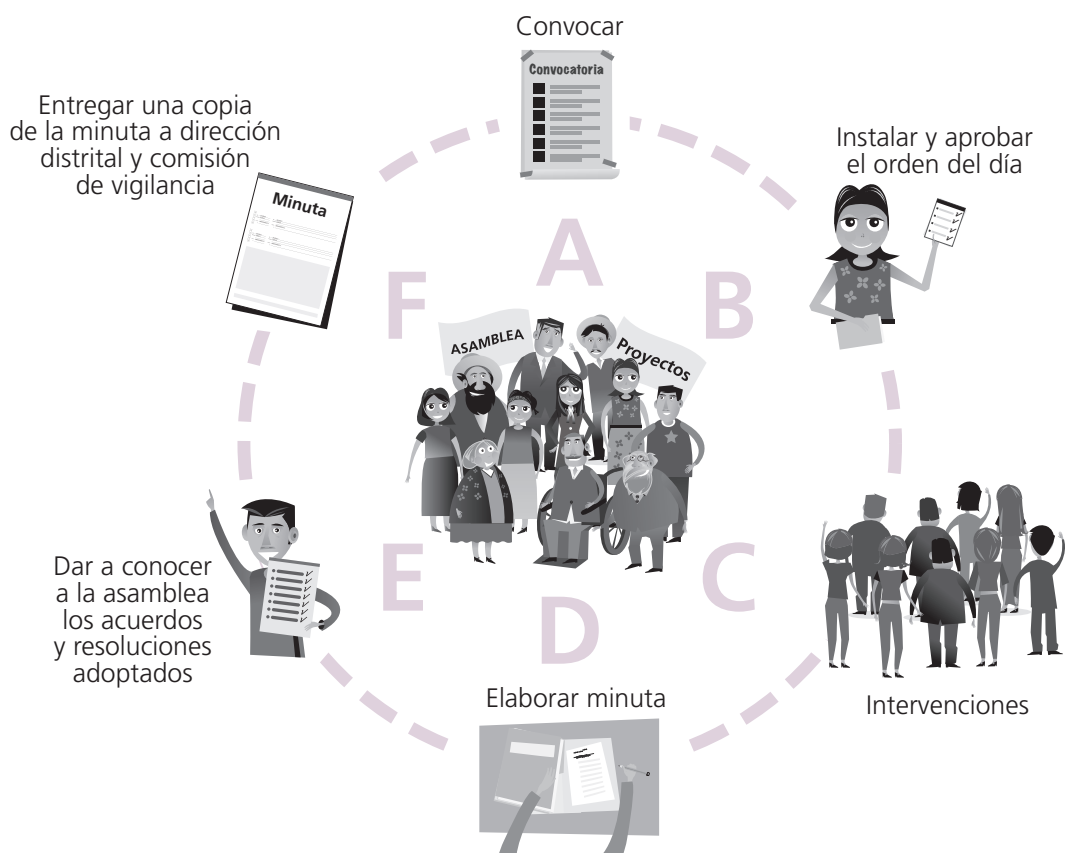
Convocar

Convocatoria

Entregar una copia de la minuta a dirección distrital y comisión de vigilancia

Minuta

Instalar y aprobar el orden del día

A

B

F

ASAMBLEA

Proyectos

C

D

E

Dar a conocer a la asamblea los acuerdos y resoluciones adoptados

Elaborar minuta

Intervenciones